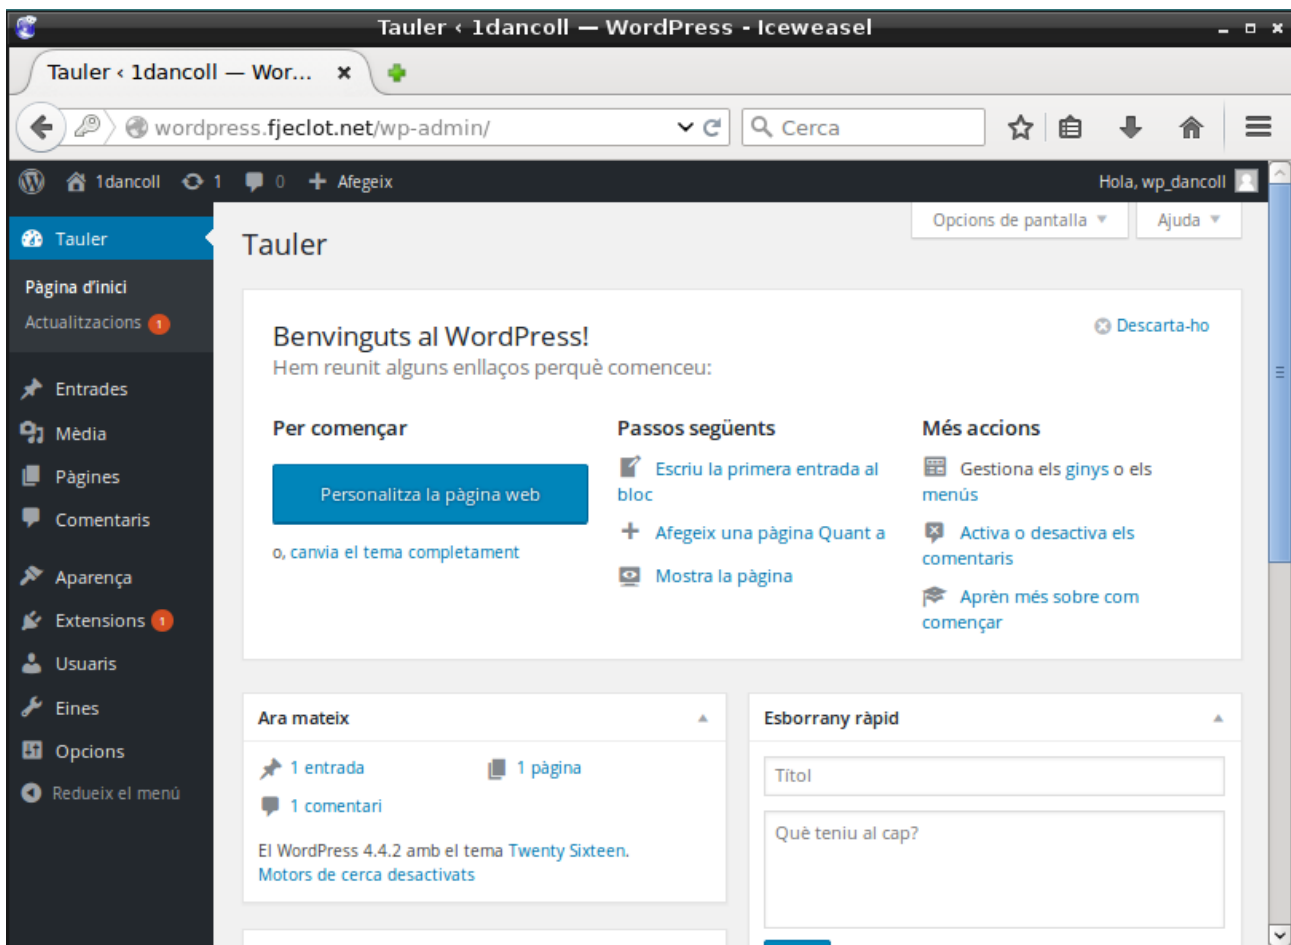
Tauler ‹ 1dancoll — WordPress - Iceweasel

Tauler ‹ 1dancoll — Wor...

wordpress.fjeclot.net/wp-admin/

Cerca

1dancoll 1 0 Afegeix Hola, wp_dancoll

Tauler

Pàgina d'inici
Actualitzacions 1

Entrades
Mèdia
Pàgines
Comentaris
Aparença
Extensions 1
Usuaris
Eines
Opcions
Redueix el menú

Opcions de pantalla Ajuda

Tauler

Benvinguts al WordPress!
Hem reunit alguns enllaços perquè comenceu:

Descarta-ho

Per començar

Personalitza la pàgina web

o, canvia el tema completament

Passos següents

Escriu la primera entrada al bloc

Afegeix una pàgina Quant a

Mostra la pàgina

Més accions

Gestiona els ginys o els menús

Activa o desactiva els comentaris

Aprèn més sobre com començar

Ara mateix

1 entrada
1 pàgina
1 comentari

El WordPress 4.4.2 amb el tema Twenty Sixteen.
Motors de cerca desactivats

Esborrany ràpid

Títol

Què teniu al cap?